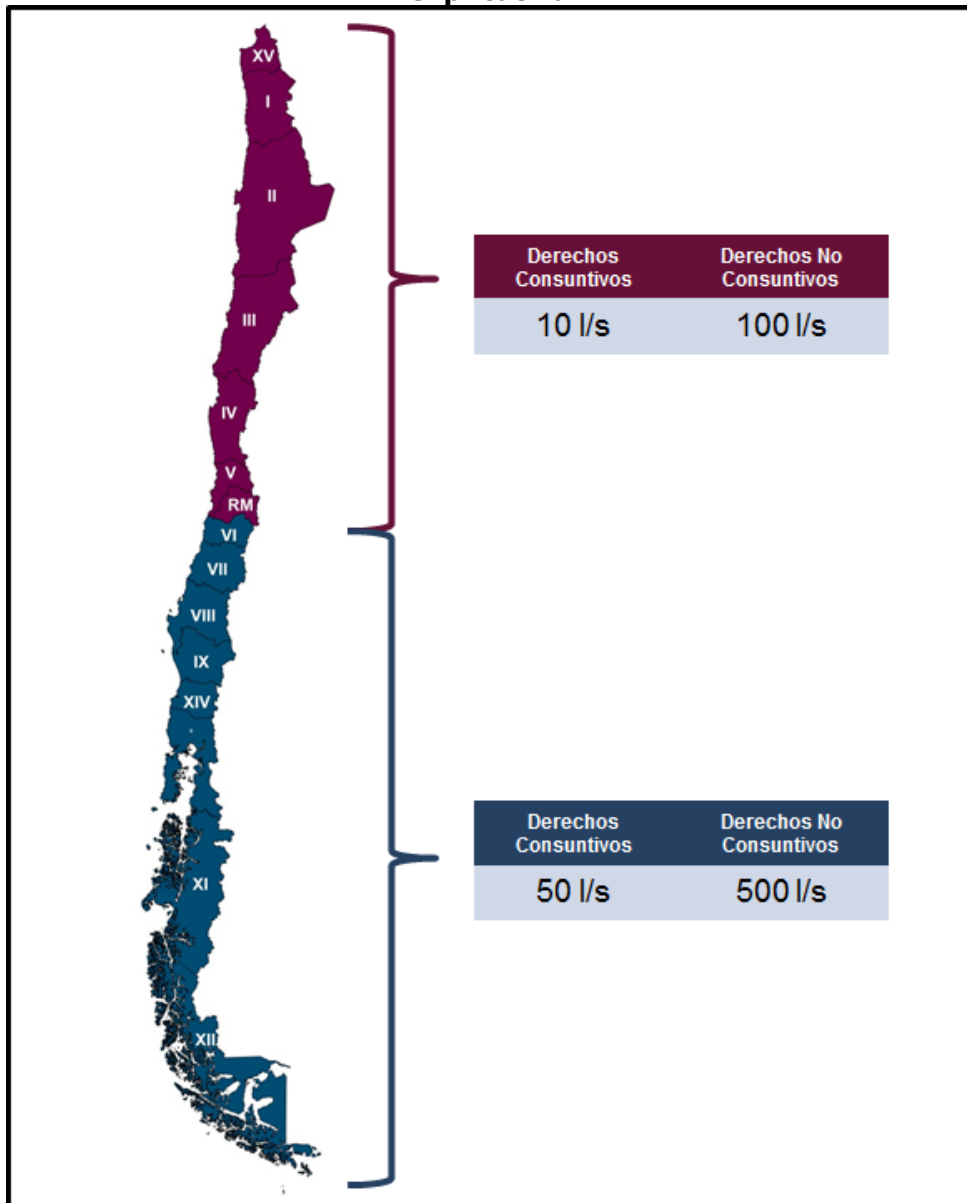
XV
I
II
III
IV
V
RM
VI
VII
VIII
IX
XIV
XI
XII

| Derechos Consuntivos | Derechos No Consuntivos |
|---|---|
| 10 l/s | 100 l/s |

| Derechos Consuntivos | Derechos No Consuntivos |
|---|---|
| 50 l/s | 500 l/s |